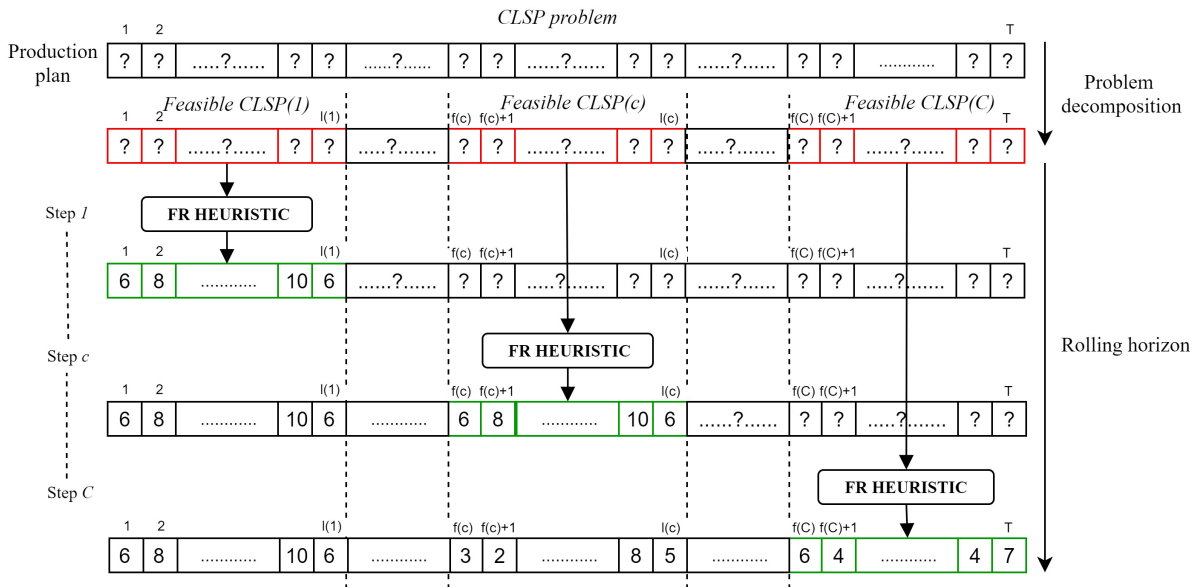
CLSP problem

1 2 T

Production plan

| ? | ? | .....?...... | ? | ? | .....?...... | ? | ? | .....?...... | ? | ? | .....?...... | ? | ? | ............ | ? | ? |

Problem decomposition

Feasible CLSP(1) Feasible CLSP(c) Feasible CLSP(C)

1 2 l(1) f(c) f(c)+1 l(c) f(C) f(C)+1 T

| ? | ? | .....?...... | ? | ? | .....?...... | ? | ? | .....?...... | ? | ? | .....?...... | ? | ? | .....?...... | ? | ? |

Step 1

FR HEURISTIC

1 2 l(1) f(c) f(c)+1 l(c) f(C) f(C)+1 T

| 6 | 8 | ............ | 10 | 6 | .....?...... | ? | ? | .....?...... | ? | ? | .....?...... | ? | ? | .....?...... | ? | ? |

Rolling horizon

Step c

FR HEURISTIC

1 2 l(1) f(c) f(c)+1 l(c) f(C) f(C)+1 T

| 6 | 8 | ............ | 10 | 6 | ............ | 6 | 8 | ............ | 10 | 6 | .....?...... | ? | ? | .....?...... | ? | ? |

Step C

FR HEURISTIC

1 2 l(1) f(c) f(c)+1 l(c) f(C) f(C)+1 T

| 6 | 8 | ............ | 10 | 6 | ............ | 3 | 2 | ............ | 8 | 5 | ............ | 6 | 4 | ............ | 4 | 7 |